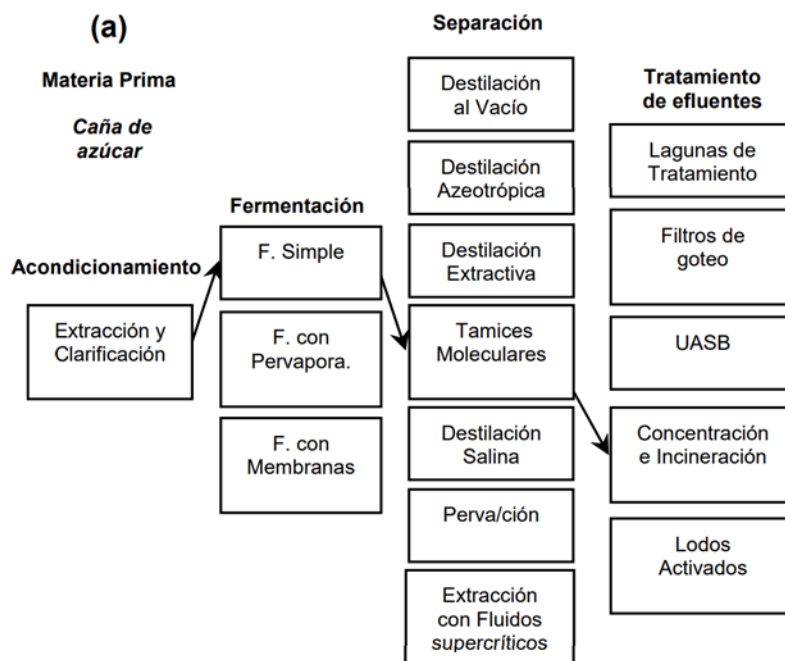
(a)

Materia Prima

Caña de azúcar

Acondicionamiento

Extracción y Clarificación

Fermentación

F. Simple

F. con Pervapora.

F. con Membranas

Separación

Destilación al Vacío

Destilación Azeotrópica

Destilación Extractiva

Tamices Moleculares

Destilación Salina

Perva/ción

Extracción con Fluidos supercríticos

Tratamiento de efluentes

Lagunas de Tratamiento

Filtros de goteo

UASB

Concentración e Incineración

Lodos Activados